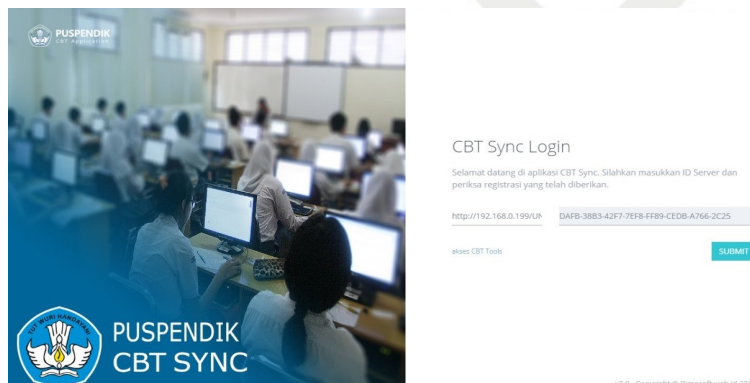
PUSPENDIK
CBT Application

TUT WURI HANDAYANI

PUSPENDIK
CBT SYNC

CBT Sync Login

Selamat datang di aplikasi CBT Sync. Silahkan masukkan ID Server dan periksa registrasi yang telah diberikan.

http://192.168.0.199/UN

DAFB-38B3-42F7-7EF8-FF89-CEDB-A766-2C25

akses CBT Tools

SUBMIT

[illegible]